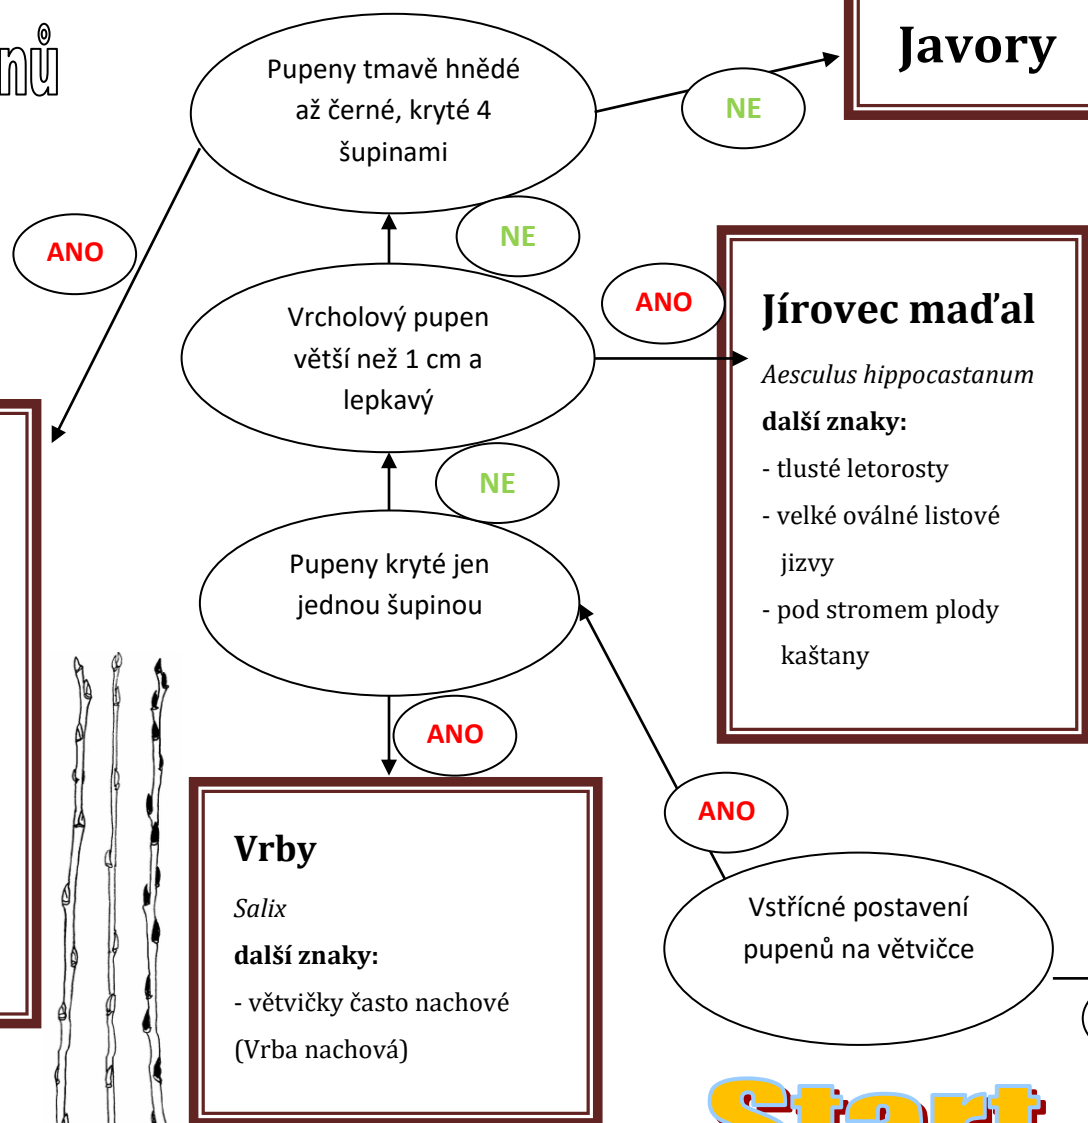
nů

Pupeny tmavě hnědé až černé, kryté 4 šupinami

NE

Javory

ANO

NE

ANO

Vrcholový pupen větší než 1 cm a lepkavý

Jírovec maďal

Aesculus hippocastanum

další znaky:

- tlusté letorosty

- velké oválné listové jizvy

- pod stromem plody kaštany

NE

Pupeny kryté jen jednou šupinou

ANO

ANO

Vrby

Salix

další znaky:

- větvičky často nachové (Vrba nachová)

Vstřícné postavení pupenů na větvičce

Start